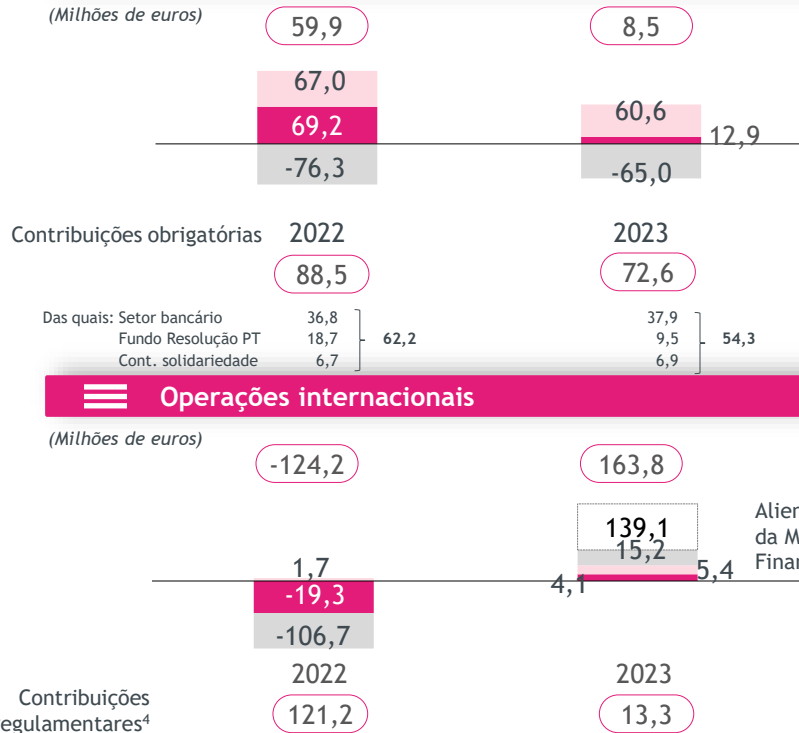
(Milhões de euros)

59,9

8,5

67,0

69,2

-76,3

60,6

12,9

-65,0

Contribuições obrigatórias 2022

2023

88,5

72,6

| Das quais: Setor bancário | 36,8 | | 37,9 | |
|---|---|---|---|---|
| Fundo Resolução PT | 18,7 | 62,2 | 9,5 | 54,3 |
| Cont. solidariedade | 6,7 | | 6,9 | |

Operações internacionais

(Milhões de euros)

-124,2

163,8

139,1

Alien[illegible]
da M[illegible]
Finan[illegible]

15,2

1,7

4,1

5,4

-19,3

-106,7

2022

2023

Contribuições
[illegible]egulamentares$^4$

121,2

13,3